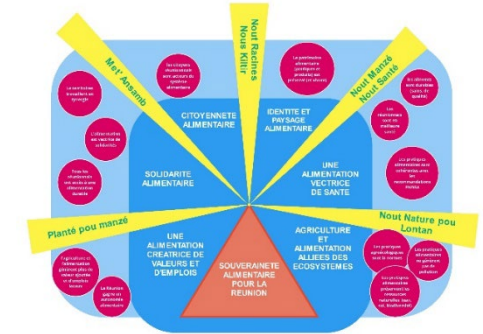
Nout Racines Nous Kilir

Met' Ansanb

Nout Manzé Nout Santé

Planté pou manzé

Nout Nature pou Lontan

CITOYENNETE ALIMENTAIRE

IDENTITE ET PAYSAGE ALIMENTAIRE

SOLIDARITE ALIMENTAIRE

UNE ALIMENTATION VECTRICE DE SANTE

UNE ALIMENTATION CREATRICE DE VALEURS ET D'EMPLOIS

AGRICULTURE ET ALIMENTATION ALLIEES DES ECOSYSTEMES

SOUVERAINETE ALIMENTAIRE POUR LA REUNION

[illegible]

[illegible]

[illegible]

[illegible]

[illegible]

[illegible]

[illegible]

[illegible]

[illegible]

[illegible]

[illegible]

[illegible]